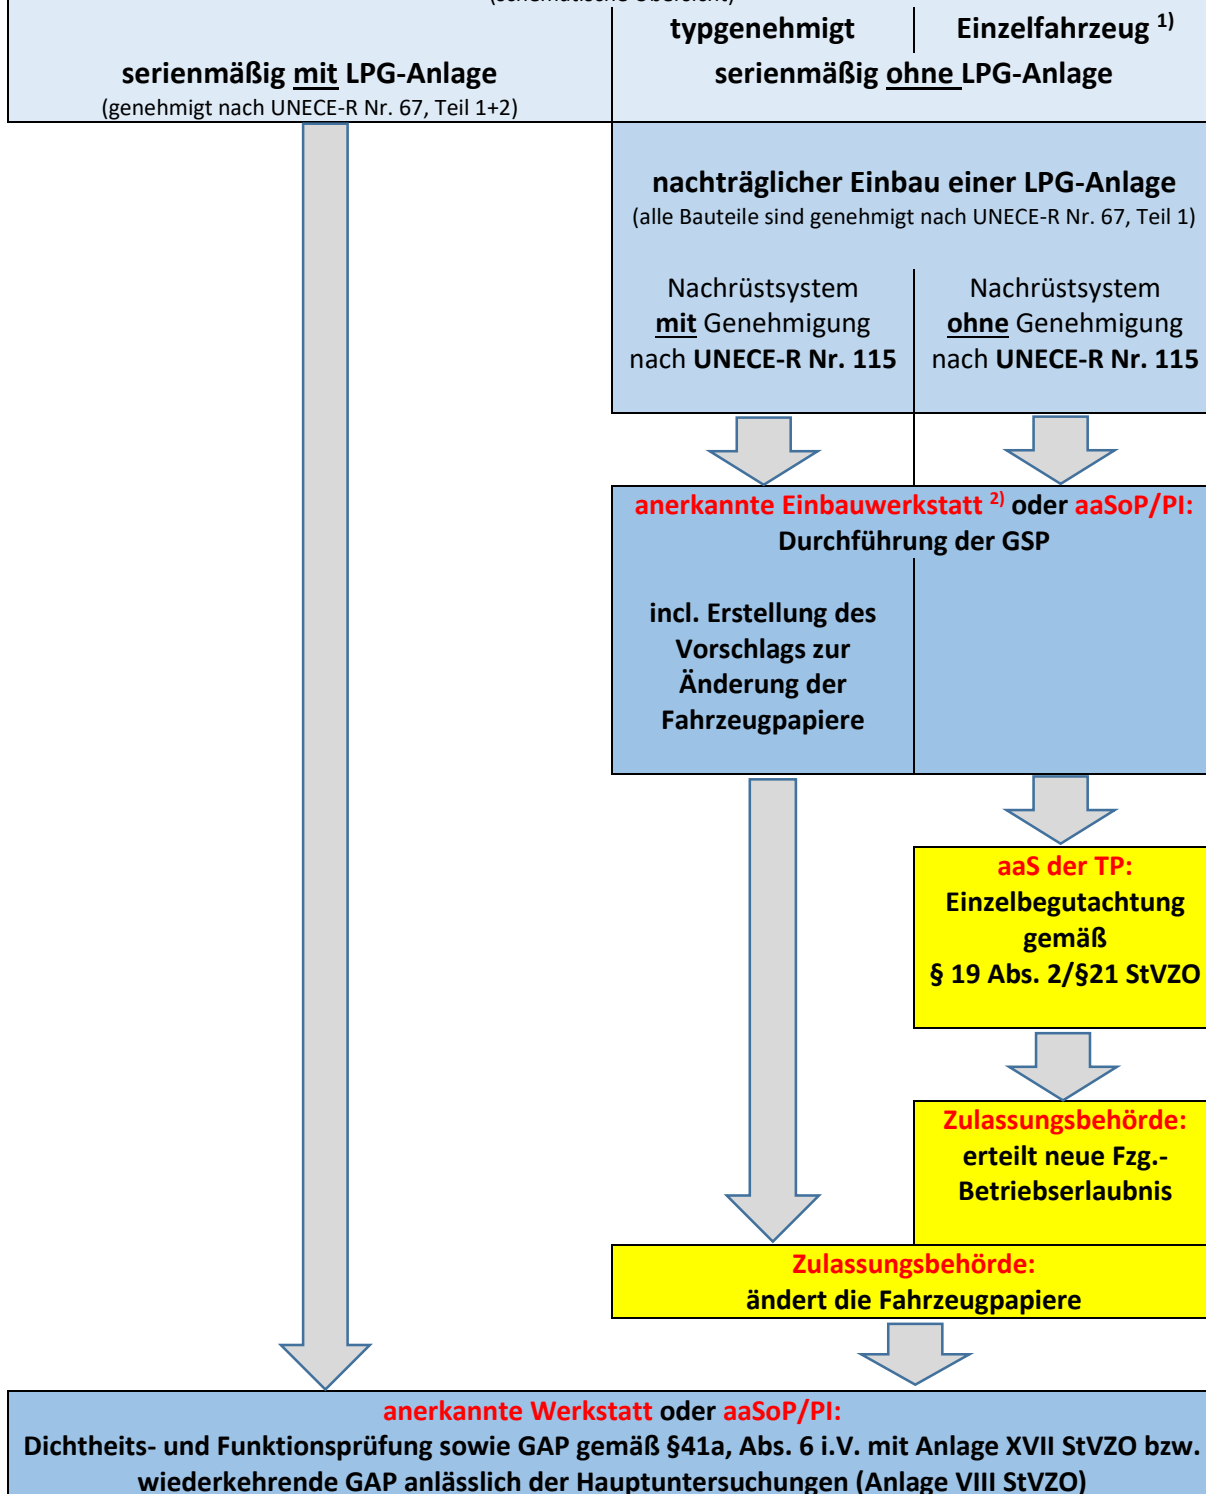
typgenehmigt | Einzelfahrzeug $^{1)}$

serienmäßig mit LPG-Anlage
(genehmigt nach UNECE-R Nr. 67, Teil 1+2)

serienmäßig ohne LPG-Anlage

nachträglicher Einbau einer LPG-Anlage
(alle Bauteile sind genehmigt nach UNECE-R Nr. 67, Teil 1)

Nachrüstsystem mit Genehmigung nach UNECE-R Nr. 115

Nachrüstsystem ohne Genehmigung nach UNECE-R Nr. 115

anerkannte Einbauwerkstatt $^{2)}$ oder aaSoP/PI:
Durchführung der GSP

incl. Erstellung des Vorschlags zur Änderung der Fahrzeugpapiere

aaS der TP:
Einzelbegutachtung gemäß
§ 19 Abs. 2/§21 StVZO

Zulassungsbehörde:
erteilt neue Fzg.-Betriebserlaubnis

Zulassungsbehörde:
ändert die Fahrzeugpapiere

anerkannte Werkstatt oder aaSoP/PI:
Dichtheits- und Funktionsprüfung sowie GAP gemäß §41a, Abs. 6 i.V. mit Anlage XVII StVZO bzw. wiederkehrende GAP anlässlich der Hauptuntersuchungen (Anlage VIII StVZO)